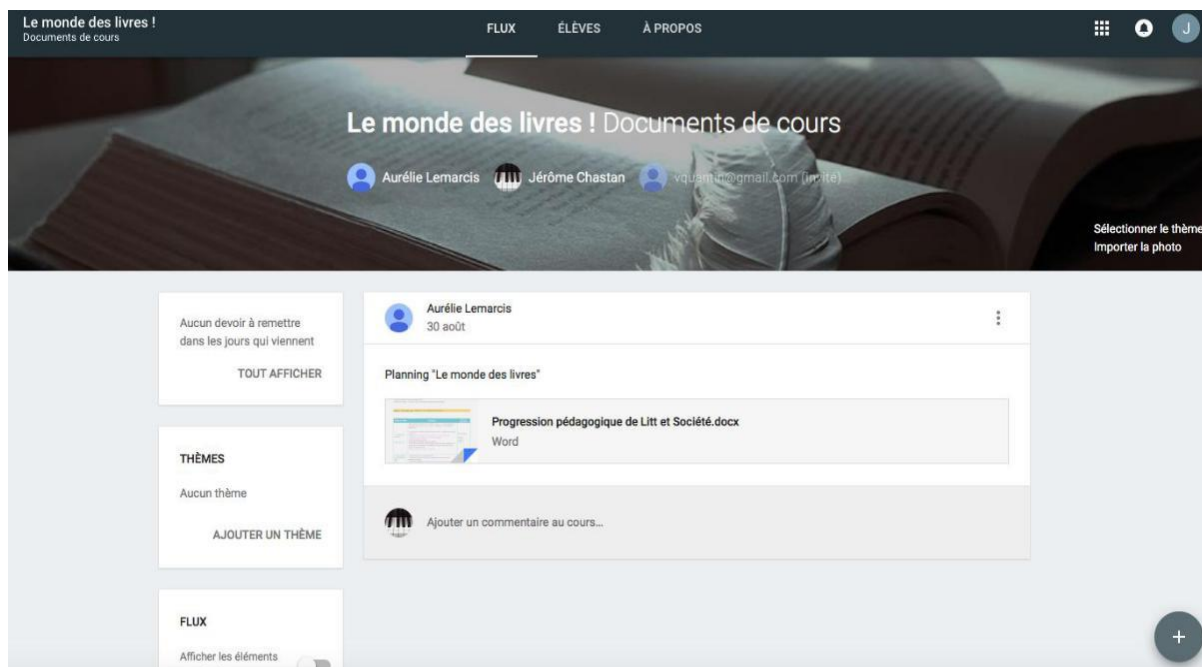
Le monde des livres !
Documents de cours

FLUX ÉLÈVES À PROPOS

J

Le monde des livres ! Documents de cours

Aurélie Lemarcis Jérôme Chastan v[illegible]@gmail.com (invité)

Sélectionner le thème
Importer la photo

Aucun devoir à remettre dans les jours qui viennent

TOUT AFFICHER

THÈMES

Aucun thème

AJOUTER UN THÈME

FLUX

Afficher les éléments

Aurélie Lemarcis
30 août

Planning "Le monde des livres"

Progression pédagogique de Litt et Société.docx
Word

Ajouter un commentaire au cours...

+